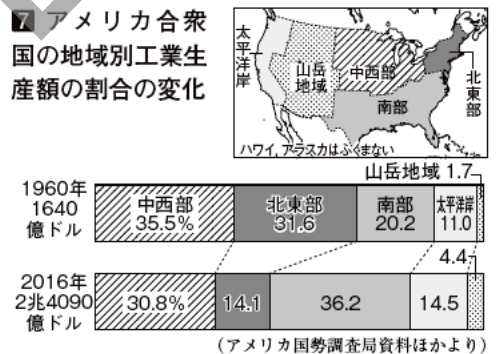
7 アメリカ合衆国の地域別工業生産額の割合の変化

太平洋岸
山岳地域
中西部
北東部
南部
ハワイ, アラスカはふくまない

山岳地域 1.7

1960年 1640億ドル
中西部 35.5%
北東部 31.6
南部 20.2
太平洋岸 11.0

4.4

2016年 2兆4090億ドル
30.8%
14.1
36.2
14.5

(アメリカ国勢調査局資料ほかより)